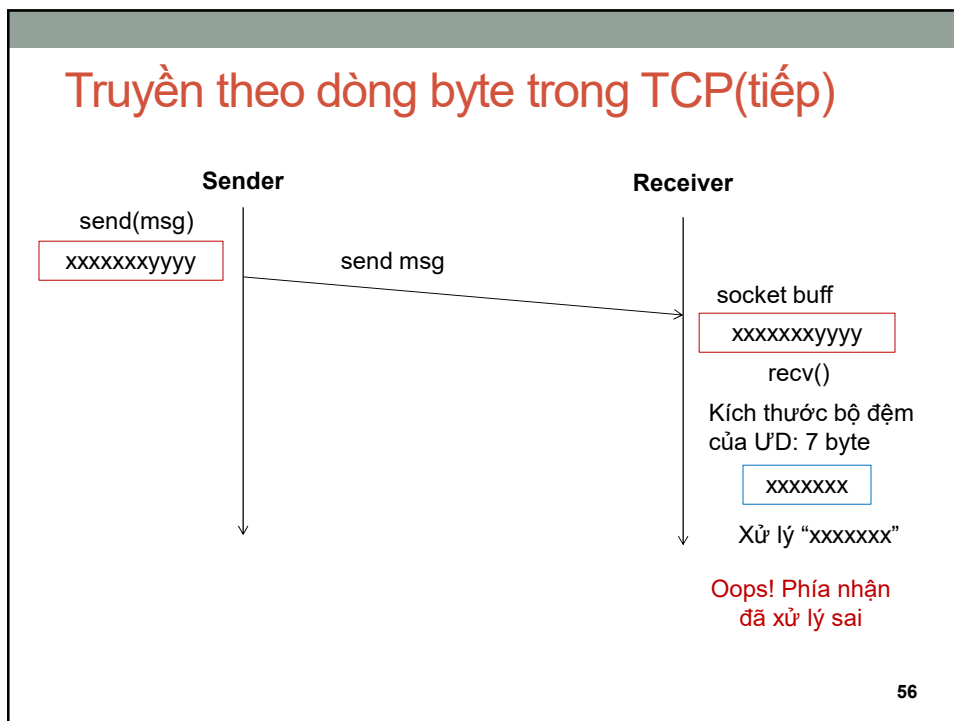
Truyền theo dòng byte trong TCP(tiếp)

Sender

Receiver

send(msg)

xxxxxxxyyyy

send msg

socket buff

xxxxxxxyyyy

recv()

Kích thước bộ đệm của ƯD: 7 byte

xxxxxxx

Xử lý “xxxxxxx”

Oops! Phía nhận đã xử lý sai

56